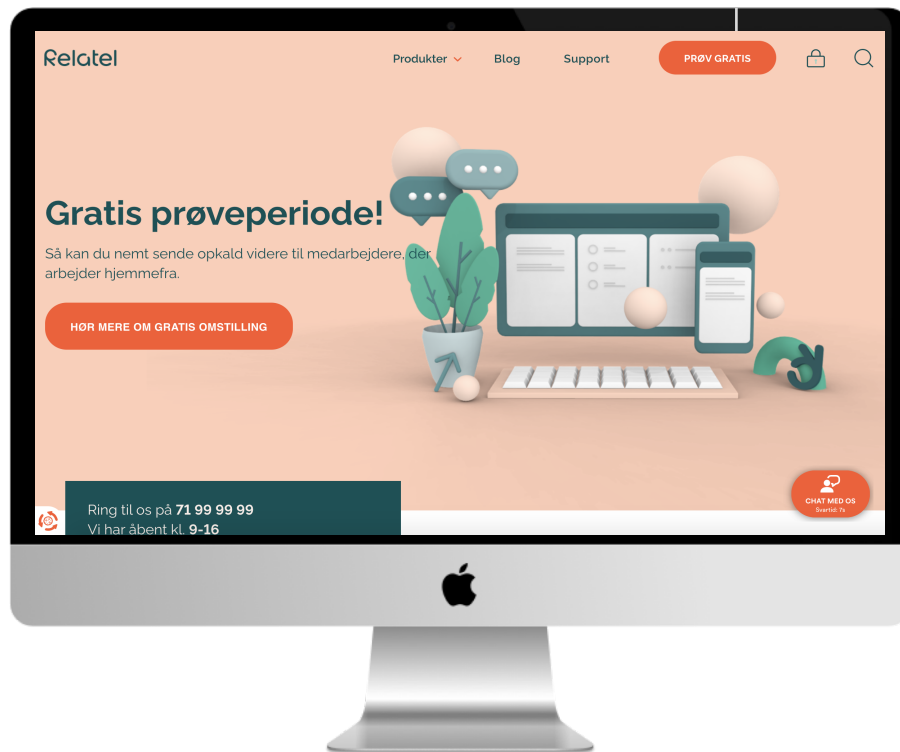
Relatel

Produkter

Blog

Support

PRØV GRATIS

Gratis prøveperiode!

Så kan du nemt sende opkald videre til medarbejdere, der arbejder hjemmefra.

HØR MERE OM GRATIS OMSTILLING

Ring til os på 71 99 99 99
Vi har åbent kl. 9-16

CHAT MED OS
Svartid: 7s